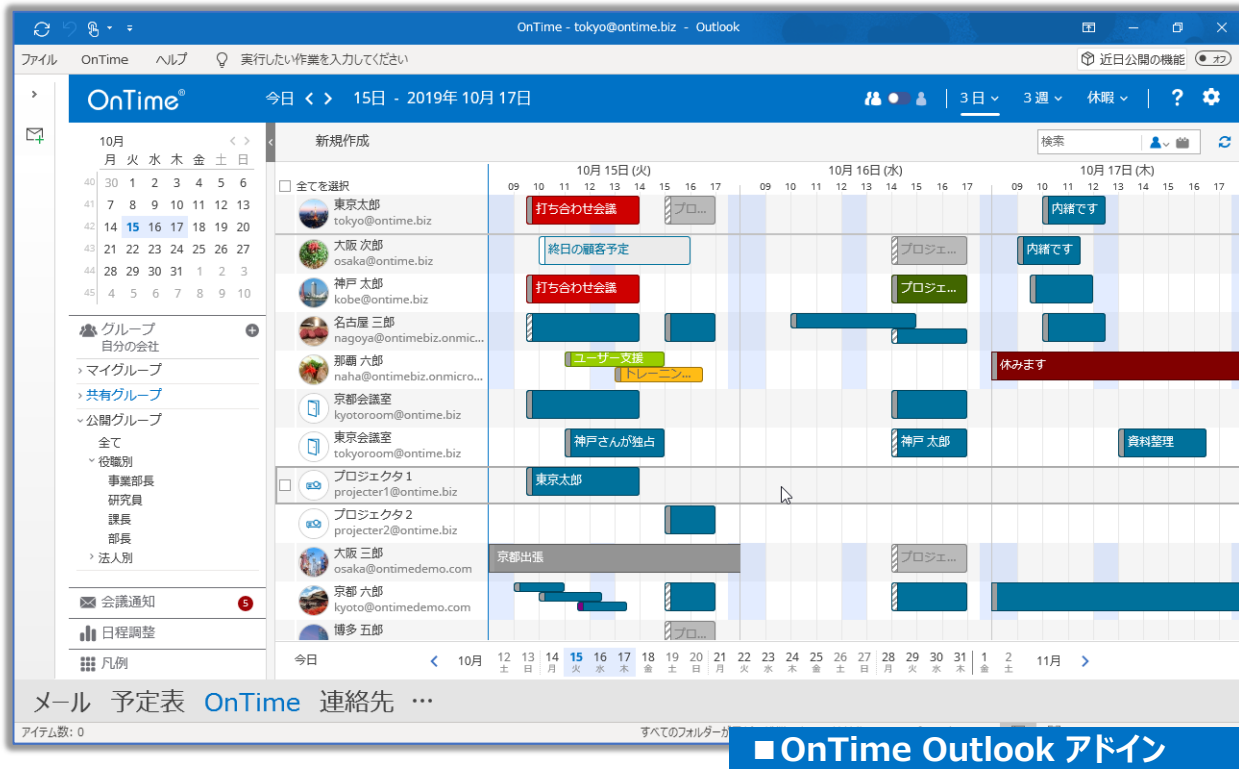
OnTime - tokyo@ontime.biz - Outlook

ファイル OnTime ヘルプ 実行したい作業を入力してください

近日公開の機能 オフ

OnTime®

今日 < > 15日 - 2019年 10月 17日

3日 3週 休暇 ?

10月

| | 月 | 火 | 水 | 木 | 金 | 土 | 日 |
|---|---|---|---|---|---|---|---|
| 40 | 30 | 1 | 2 | 3 | 4 | 5 | 6 |
| 41 | 7 | 8 | 9 | 10 | 11 | 12 | 13 |
| 42 | 14 | 15 | 16 | 17 | 18 | 19 | 20 |
| 43 | 21 | 22 | 23 | 24 | 25 | 26 | 27 |
| 44 | 28 | 29 | 30 | 31 | 1 | 2 | 3 |
| 45 | 4 | 5 | 6 | 7 | 8 | 9 | 10 |

グループ
自分の会社
マイグループ
共有グループ
公開グループ
全て
役職別
事業部長
研究員
課長
部長
法人別

会議通知 5
日程調整
凡例

新規作成

検索

10月 15日 (火) 10月 16日 (水) 10月 17日 (木)

09 10 11 12 13 14 15 16 17 09 10 11 12 13 14 15 16 17 09 10 11 12 13 14 15 16 17

全てを選択

東京太郎
tokyo@ontime.biz
打ち合わせ会議 プロ... 内緒です

大阪 次郎
osaka@ontime.biz
終日の顧客予定 プロジェ... 内緒です

神戸 太郎
kobe@ontime.biz
打ち合わせ会議 プロジェ...

名古屋 三郎
nagoya@ontimebiz.onmic...

那覇 六郎
naha@ontimebiz.onmicro...
ユーザー支援 トレーニン... 休みます

京都会議室
kyotoroom@ontime.biz

東京会議室
tokyoroom@ontime.biz
神戸さんが独占 神戸 太郎 資料整理

プロジェクタ1
projecter1@ontime.biz
東京太郎

プロジェクタ2
projecter2@ontime.biz

大阪 三郎
osaka@ontimedemo.com
京都出張 プロジェ...

京都 六郎
kyoto@ontimedemo.com

博多 五郎
プロ...

今日 < 10月 12 土 13 日 14 月 15 火 16 水 17 木 18 金 19 土 20 日 21 月 22 火 23 水 24 木 25 金 26 土 27 日 28 月 29 火 30 水 31 木 1 金 2 土 11月 >

メール 予定表 OnTime 連絡先 ···

アイテム数: 0 すべてのフォルダーが

■OnTime Outlook アドイン